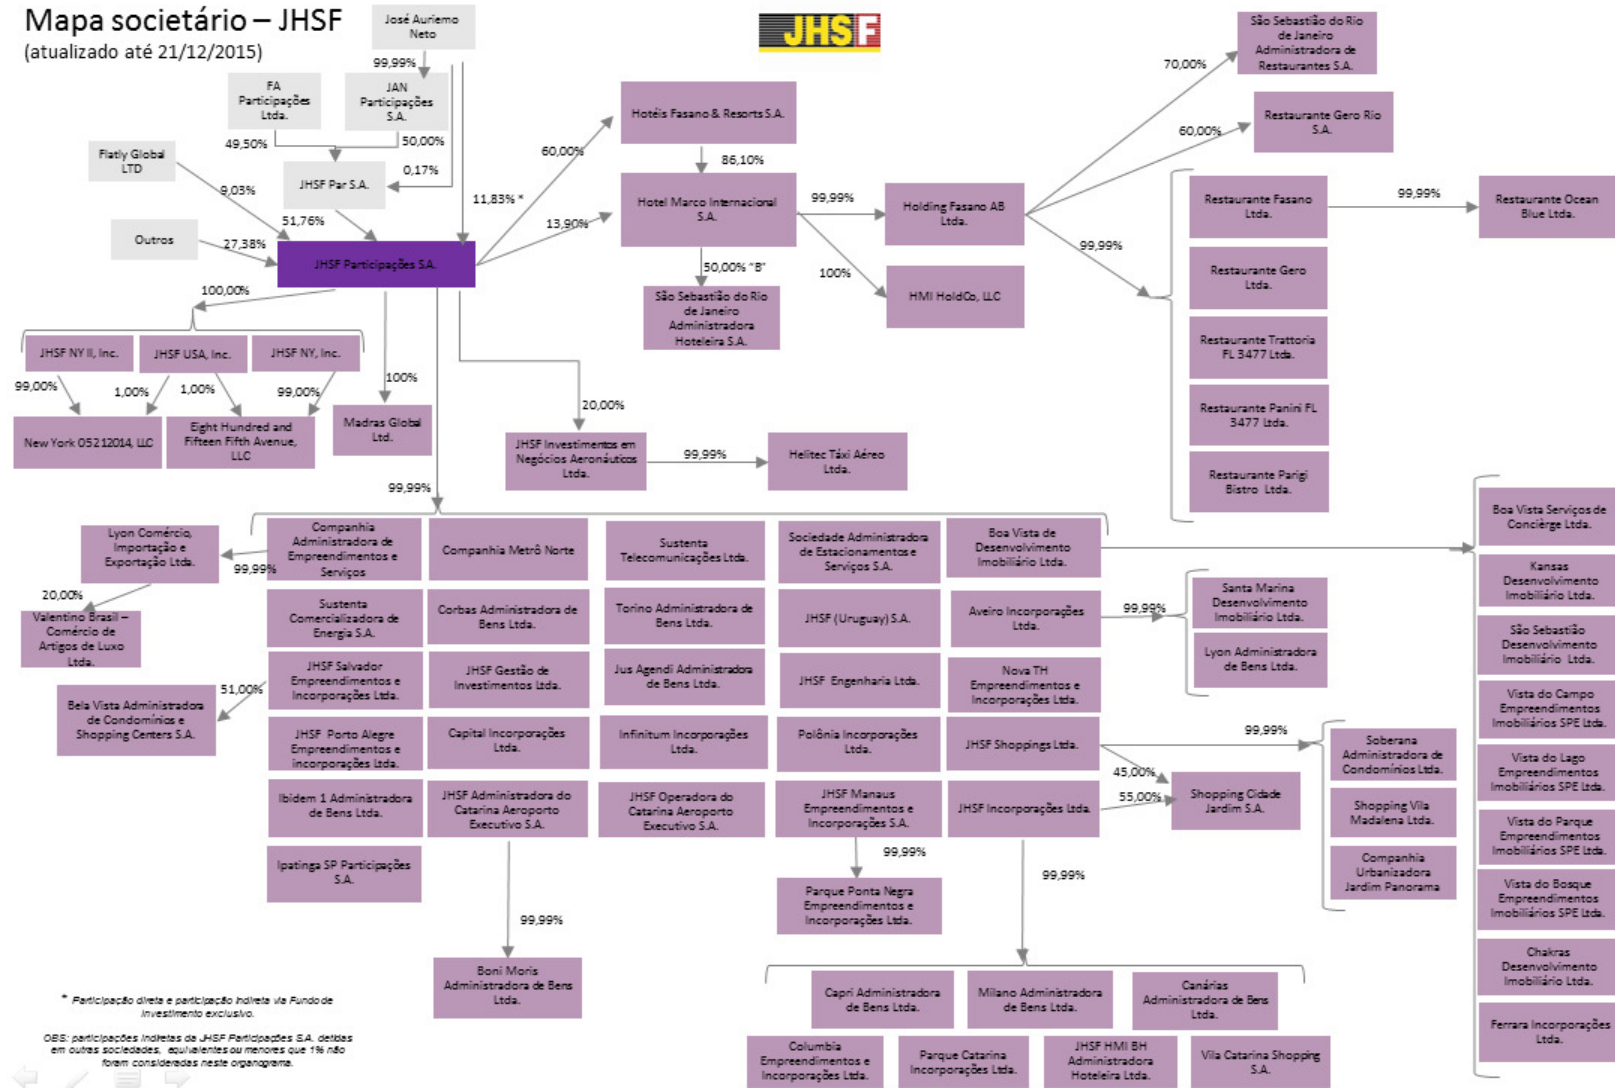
Mapa societário – JHSF
(atualizado até 21/12/2015)

JHSF

José Auriemo Neto
99,99%
FA Participações Ltda.
JAN Participações S.A.
49,50%
50,00%
Flatly Global LTD
JHSF Par S.A.
0,17%
9,03%
51,76%
Outros
27,38%
JHSF Participações S.A.
11,83% *
60,00%
13,90%
Hotéis Fasano & Resorts S.A.
86,10%
Hotel Marco Internacional S.A.
50,00% "B"
São Sebastião do Rio de Janeiro Administradora Hoteleira S.A.
99,99%
100%
Holding Fasano AB Ltda.
HMI HoldCo, LLC
70,00%
São Sebastião do Rio de Janeiro Administradora de Restaurantes S.A.
60,00%
Restaurante Gero Rio S.A.
99,99%
Restaurante Fasano Ltda.
99,99%
Restaurante Ocean Blue Ltda.
Restaurante Gero Ltda.
Restaurante Trattoria FL 3477 Ltda.
Restaurante Panini FL 3477 ltda.
Restaurante Parigi Bistro Ltda.

100,00%
JHSF NY II, Inc.
JHSF USA, Inc.
JHSF NY, Inc.
99,00%
1,00%
1,00%
99,00%
New York 05212014, LLC
Eight Hundred and Fifteen Fifth Avenue, LLC
100%
Madras Global Ltd.
20,00%
JHSF Investimentos em Negócios Aeronáuticos Ltda.
99,99%
Helitec Táxi Aéreo Ltda.
99,99%

Lyon Comércio, Importação e Exportação Ltda.
99,99%
20,00%
Valentino Brasil – Comércio de Artigos de Luxo Ltda.
51,00%
Bela Vista Administradora de Condomínios e Shopping Centers S.A.

Companhia Administradora de Empreendimentos e Serviços
Companhia Metrô Norte
Sustenta Telecomunicações Ltda.
Sociedade Administradora de Estacionamentos e Serviços S.A.
Boa Vista de Desenvolvimento Imobiliário Ltda.
Sustenta Comercializadora de Energia S.A.
Corbas Administradora de Bens Ltda.
Torino Administradora de Bens Ltda.
JHSF (Uruguay) S.A.
Aveiro Incorporações Ltda.
99,99%
Santa Marina Desenvolvimento Imobiliário Ltda.
Lyon Administradora de Bens Ltda.
JHSF Salvador Empreendimentos e Incorporações Ltda.
JHSF Gestão de Investimentos Ltda.
Jus Agendi Administradora de Bens Ltda.
JHSF Engenharia Ltda.
Nova TH Empreendimentos e Incorporações Ltda.
JHSF Porto Alegre Empreendimentos e incorporações ltda.
Capital Incorporações Ltda.
Infinitum Incorporações Ltda.
Polônia Incorporações Ltda.
JHSF Shoppings Ltda.
99,99%
45,00%
55,00%
Shopping Cidade Jardim S.A.
Soberana Administradora de Condomínios Ltda.
Shopping Vila Madalena Ltda.
Companhia Urbanizadora Jardim Panorama
Ibidem 1 Administradora de Bens Ltda.
JHSF Administradora do Catarina Aeroporto Executivo S.A.
JHSF Operadora do Catarina Aeroporto Executivo S.A.
JHSF Manaus Empreendimentos e Incorporações S.A.
JHSF Incorporações Ltda.
Ipatinga SP Participações S.A.
99,99%
Parque Ponta Negra Empreendimentos e Incorporações Ltda.
99,99%
99,99%
Boni Moris Administradora de Bens Ltda.
Capri Administradora de Bens Ltda.
Milano Administradora de Bens Ltda.
Canárias Administradora de Bens Ltda.
Columbia Empreendimentos e Incorporações Ltda.
Parque Catarina Incorporações Ltda.
JHSF HMI BH Administradora Hoteleira Ltda.
Vila Catarina Shopping S.A.

Boa Vista Serviços de Concièrge Ltda.
Kansas Desenvolvimento Imobiliário Ltda.
São Sebastião Desenvolvimento Imobiliário Ltda.
Vista do Campo Empreendimentos Imobiliários SPE Ltda.
Vista do Lago Empreendimentos Imobiliários SPE Ltda.
Vista do Parque Empreendimentos Imobiliários SPE Ltda.
Vista do Bosque Empreendimentos Imobiliários SPE Ltda.
Chakras Desenvolvimento Imobiliário Ltda.
Ferrara Incorporações Ltda.

* Participação direta e participação indireta via Fundo de Investimento exclusivo.

OBS: participações indiretas da JHSF Participações S.A. detidas em outras sociedades, equivalentes ou menores que 1% não foram consideradas neste organograma.